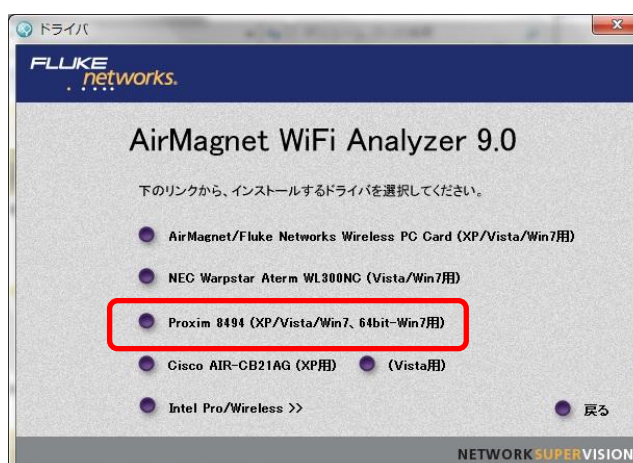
ドライバ

FLUKE networks.

AirMagnet WiFi Analyzer 9.0

下のリンクから、インストールするドライバを選択してください。

AirMagnet/Fluke Networks Wireless PC Card (XP/Vista/Win7用)

NEC Warpstar Aterm WL300NC (Vista/Win7用)

Proxim 8494 (XP/Vista/Win7、64bit-Win7用)

Cisco AIR-CB21AG (XP用)

(Vista用)

Intel Pro/Wireless >>

戻る

NETWORKSUPERVISION